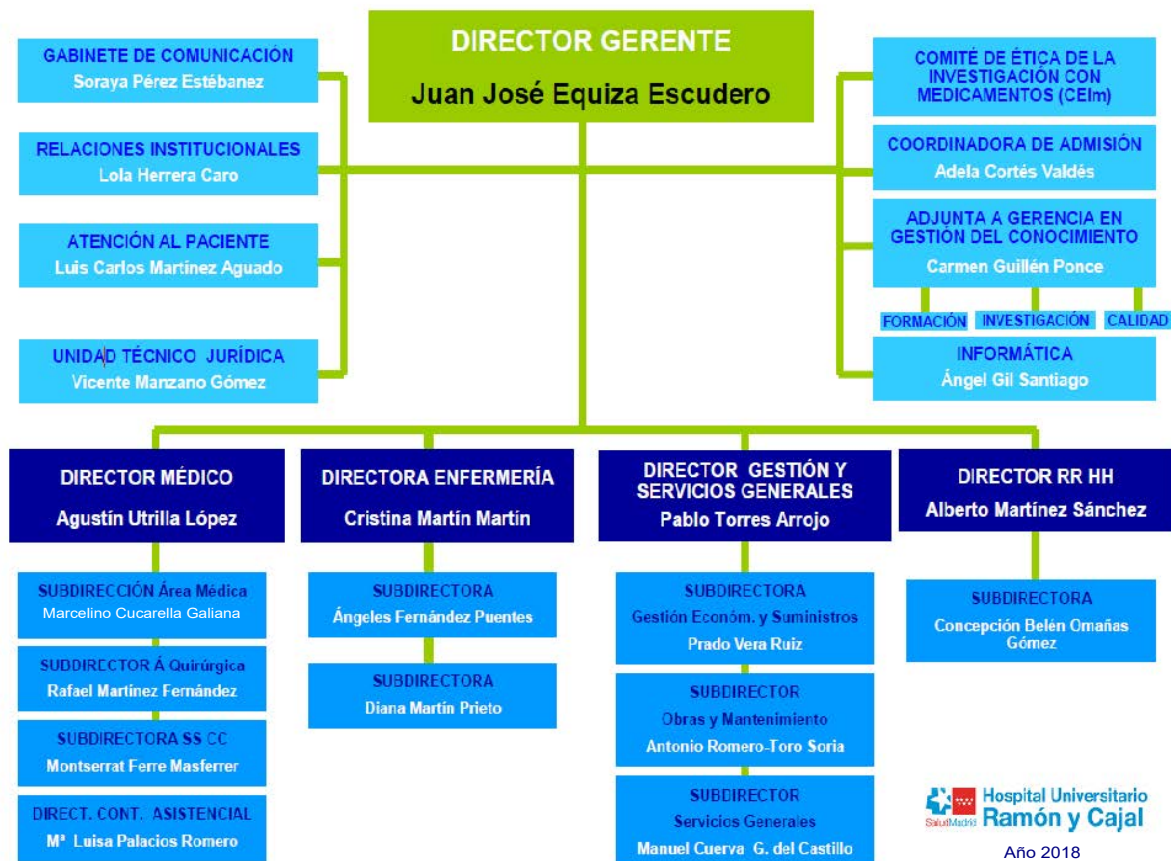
DIRECTOR GERENTE
Juan José Equiza Escudero

GABINETE DE COMUNICACIÓN
Soraya Pérez Estébanez

RELACIONES INSTITUCIONALES
Lola Herrera Caro

ATENCIÓN AL PACIENTE
Luis Carlos Martínez Aguado

UNIDAD TÉCNICO JURÍDICA
Vicente Manzano Gómez

COMITÉ DE ÉTICA DE LA INVESTIGACIÓN CON MEDICAMENTOS (CEIm)

COORDINADORA DE ADMISIÓN
Adela Cortés Valdés

ADJUNTA A GERENCIA EN GESTIÓN DEL CONOCIMIENTO
Carmen Guillén Ponce

FORMACIÓN
INVESTIGACIÓN
CALIDAD

INFORMÁTICA
Ángel Gil Santiago

DIRECTOR MÉDICO
Agustín Utrilla López

DIRECTORA ENFERMERÍA
Cristina Martín Martín

DIRECTOR GESTIÓN Y SERVICIOS GENERALES
Pablo Torres Arrojo

DIRECTOR RR HH
Alberto Martínez Sánchez

SUBDIRECCIÓN Área Médica
Marcelino Cucarella Galiana

SUDDIRECTOR Á Quirúrgica
Rafael Martínez Fernández

SUBDIRECTORA SS CC
Montserrat Ferre Masferrer

DIRECT. CONT. ASISTENCIAL
Mª Luisa Palacios Romero

SUBDIRECTORA
Ángeles Fernández Puentes

SUBDIRECTORA
Diana Martín Prieto

SUBDIRECTORA
Gestión Económ. y Suministros
Prado Vera Ruiz

SUBDIRECTOR
Obras y Mantenimiento
Antonio Romero-Toro Soria

SUBDIRECTOR
Servicios Generales
Manuel Cuerva G. del Castillo

SUBDIRECTORA
Concepción Belén Omañas Gómez

SaludMadrid Hospital Universitario Ramón y Cajal
Año 2018